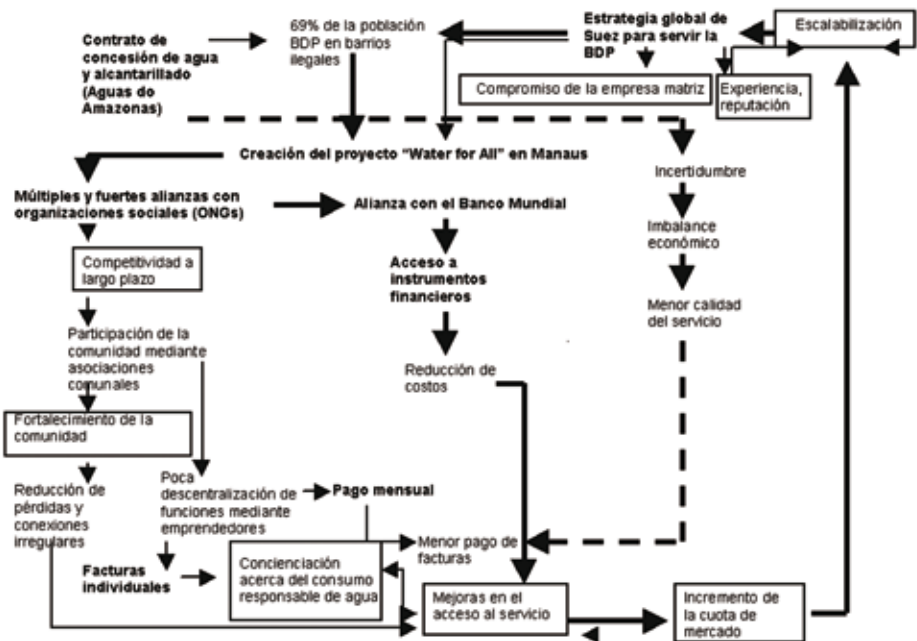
Contrato de concesión de agua y alcantarillado (Aguas do Amazonas)

69% de la población BDP en barrios ilegales

Estrategia global de Suez para servir la BDP

Escalabilización

Compromiso de la empresa matriz

Experiencia, reputación

Creación del proyecto "Water for All" en Manaus

Múltiples y fuertes alianzas con organizaciones sociales (ONGs)

Alianza con el Banco Mundial

Incertidumbre

Imbalance económico

Menor calidad del servicio

Competitividad a largo plazo

Acceso a instrumentos financieros

Participación de la comunidad mediante asociaciones comunales

Reducción de costos

Fortalecimiento de la comunidad

Reducción de pérdidas y conexiones irregulares

Poca descentralización de funciones mediante emprendedores

Pago mensual

Menor pago de facturas

Facturas individuales

Concienciación acerca del consumo responsable de agua

Mejoras en el acceso al servicio

Incremento de la cuota de mercado